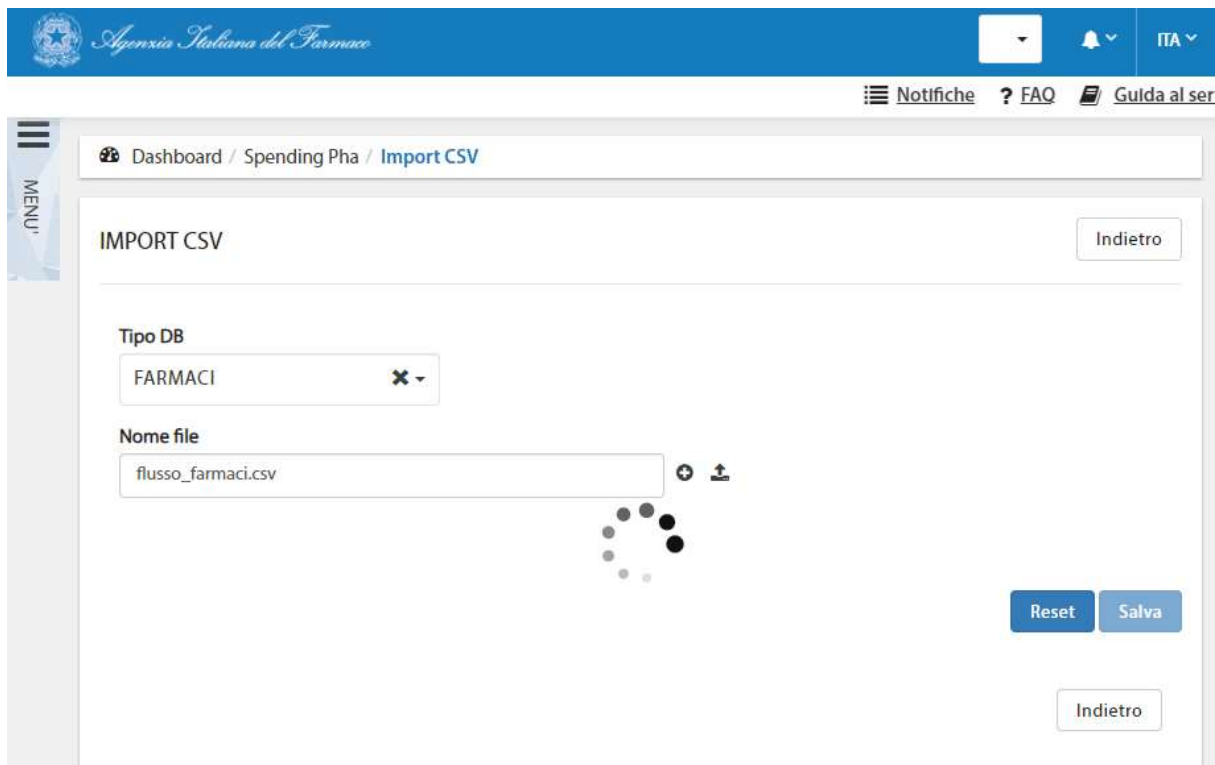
Agenzia Italiana del Farmaco

ITA

Notifiche ? FAQ Guida al ser

MENU'

Dashboard / Spending Pha / Import CSV

IMPORT CSV

Indietro

Tipo DB

FARMACI

Nome file

flusso_farmaci.csv

Reset Salva

Indietro